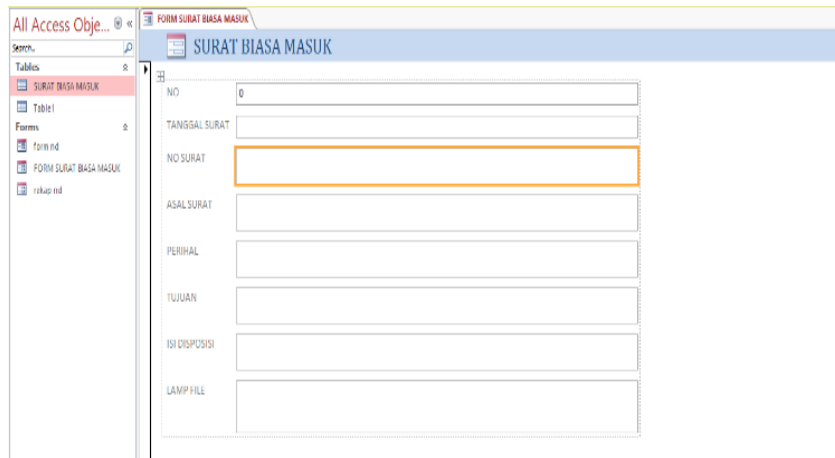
All Access Obje... « 
Search...
Tables
SURAT BIASA MASUK
Table1
Forms
form rnd
FORM SURAT BIASA MASUK
rekap rnd

FORM SURAT BIASA MASUK

SURAT BIASA MASUK

NO
0
TANGGAL SURAT
NO SURAT
ASAL SURAT
PERIHAL
TUJUAN
ISI DISPOSISI
LAMP FILE